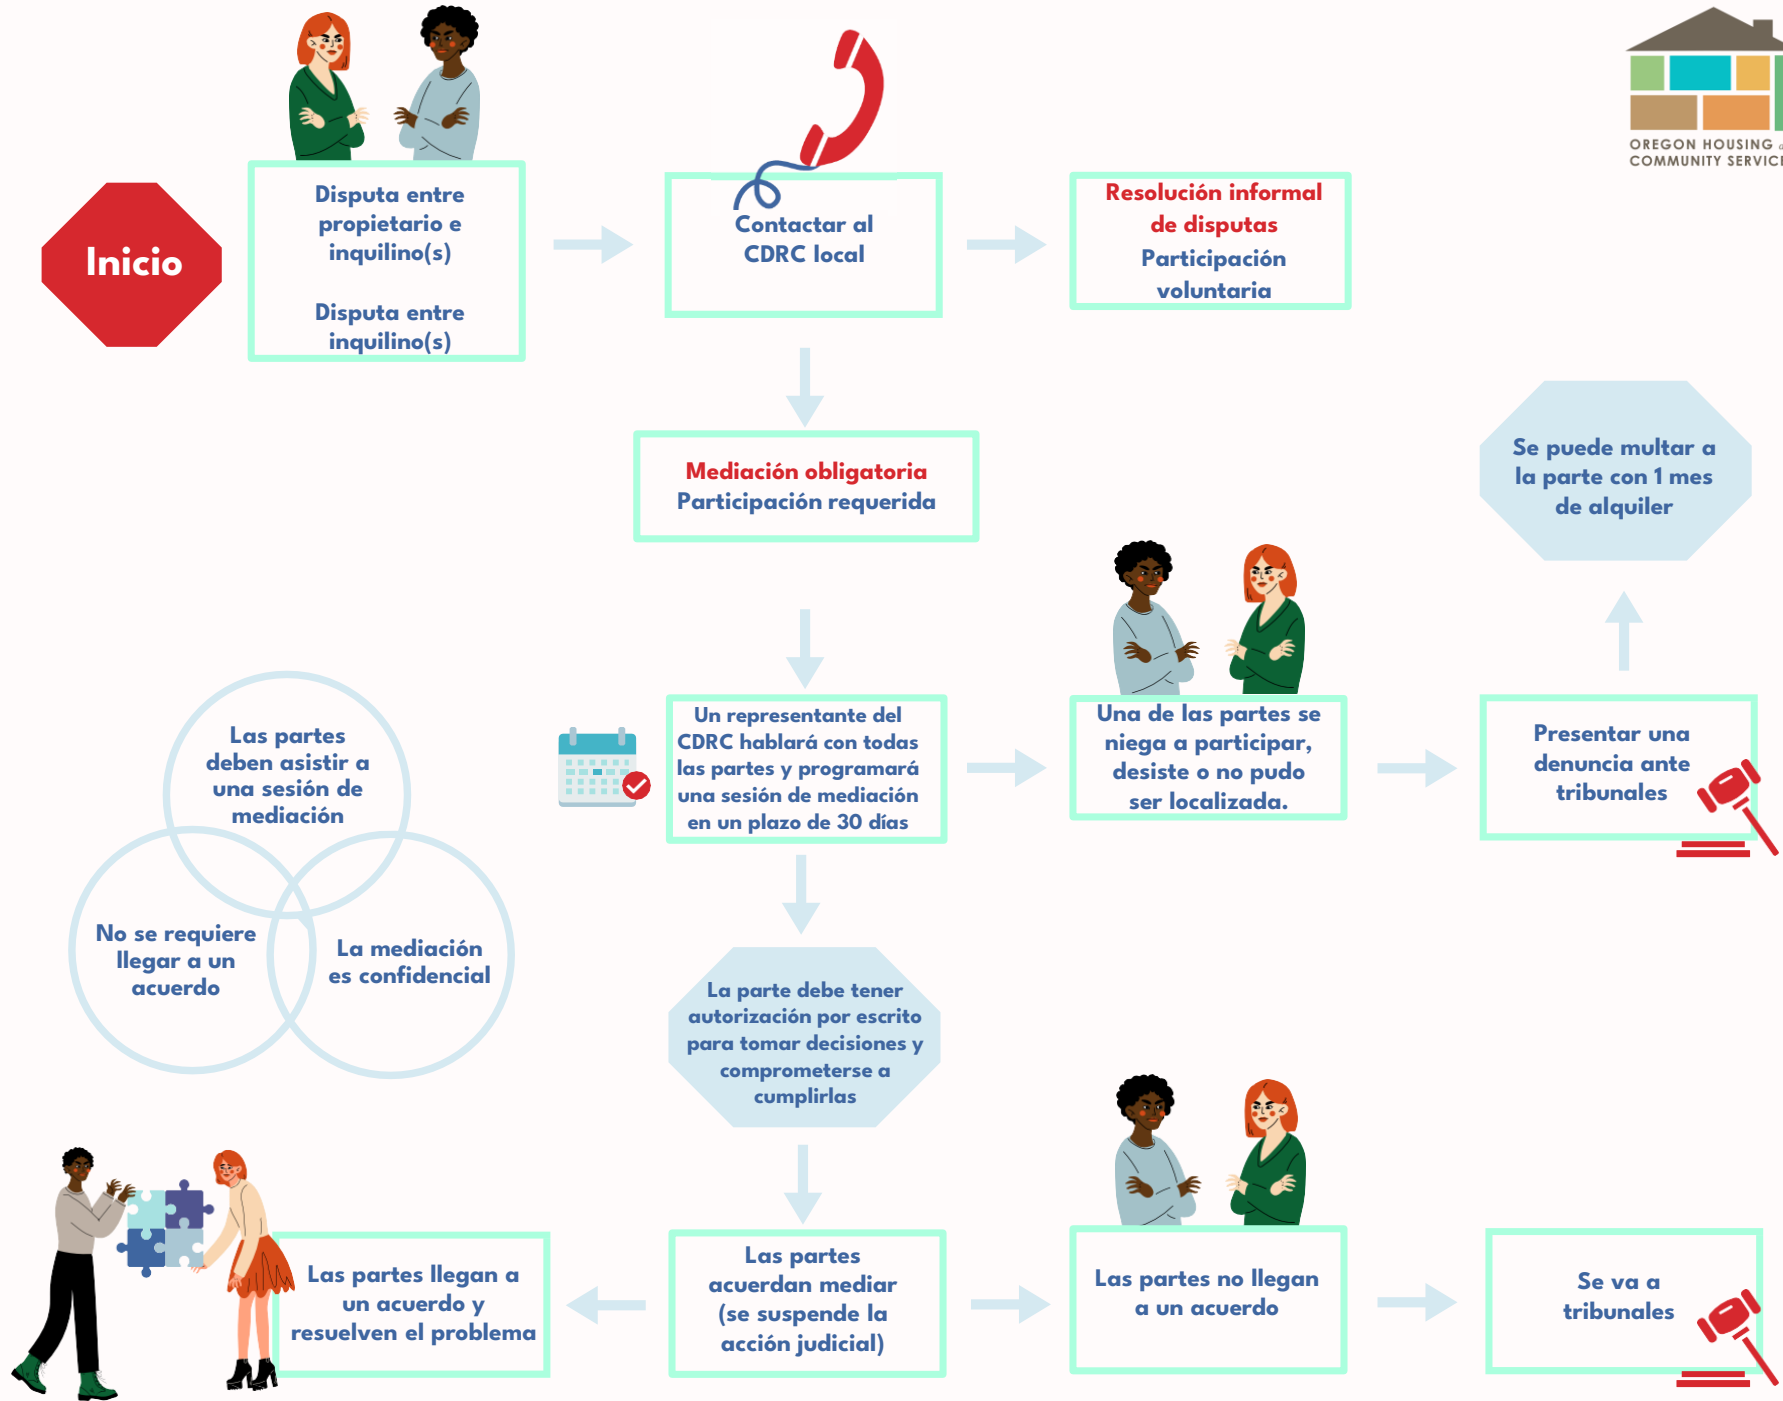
OREGON HOUSING COMMUNITY SERVIC

Inicio

Disputa entre propietario e inquilino(s)

Disputa entre inquilino(s)

Contactar al CDRC local

Resolución informal de disputas
Participación voluntaria

Mediación obligatoria
Participación requerida

Se puede multar a la parte con 1 mes de alquiler

Las partes deben asistir a una sesión de mediación

No se requiere llegar a un acuerdo

La mediación es confidencial

Un representante del CDRC hablará con todas las partes y programará una sesión de mediación en un plazo de 30 días

Una de las partes se niega a participar, desiste o no pudo ser localizada.

Presentar una denuncia ante tribunales

La parte debe tener autorización por escrito para tomar decisiones y comprometerse a cumplirlas

Las partes llegan a un acuerdo y resuelven el problema

Las partes acuerdan mediar (se suspende la acción judicial)

Las partes no llegan a un acuerdo

Se va a tribunales